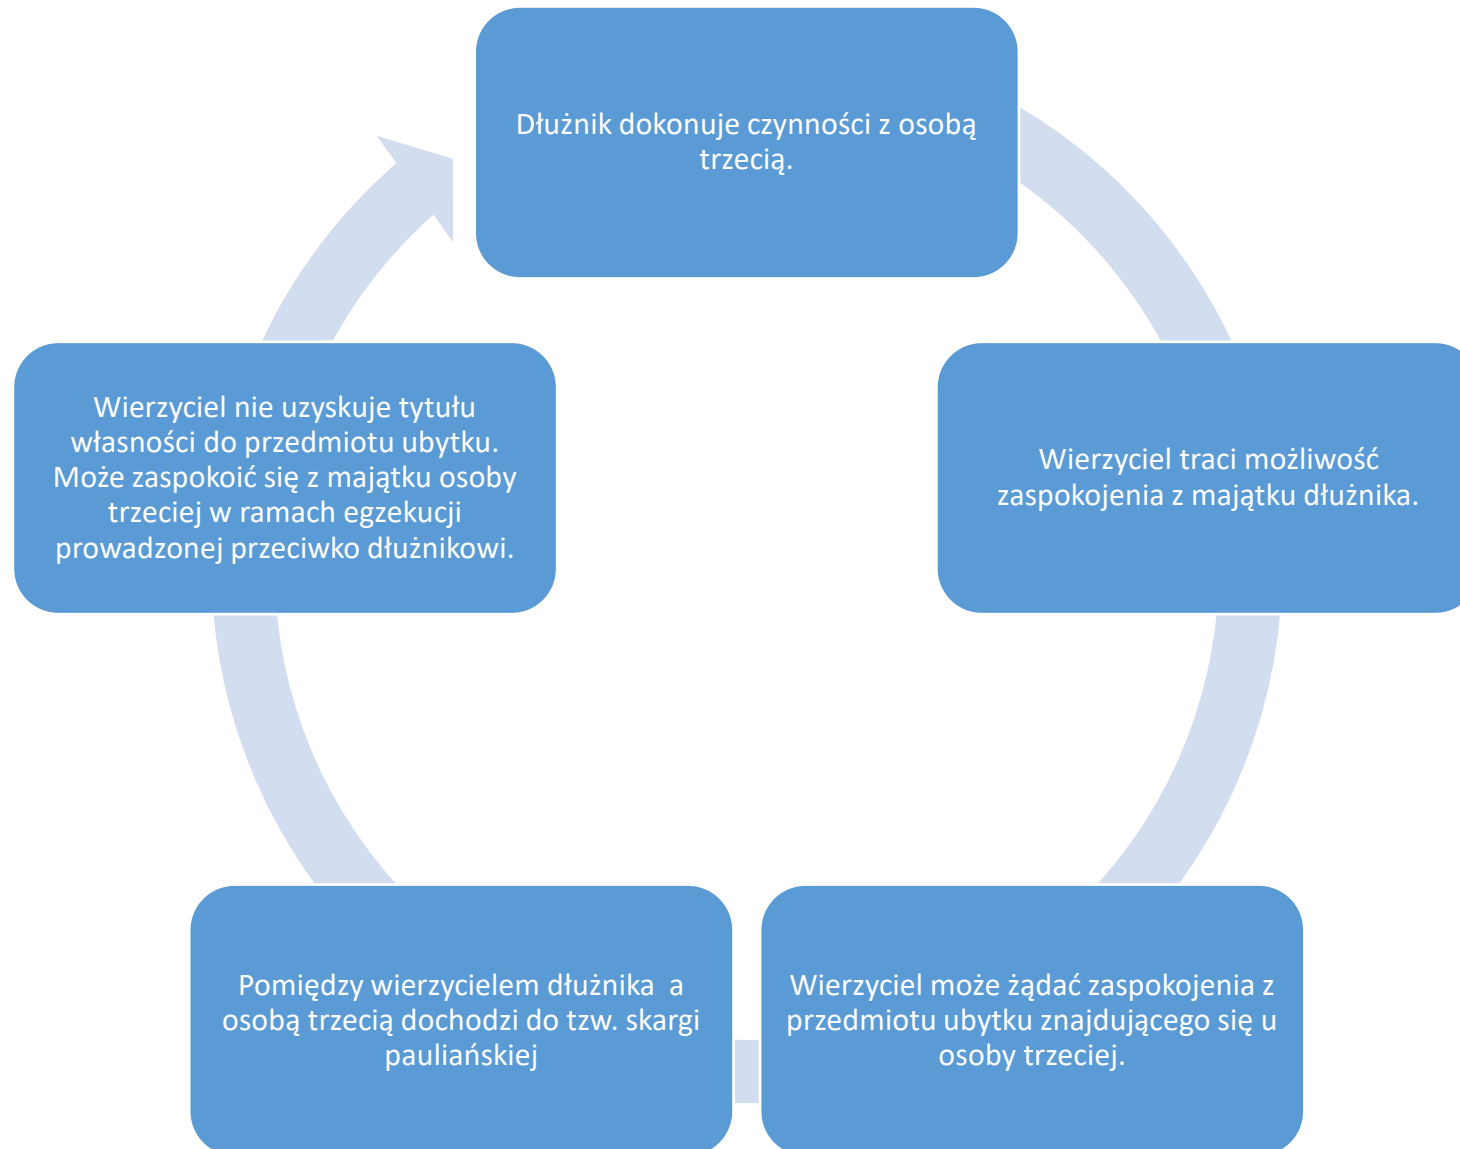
Dłużnik dokonuje czynności z osobą trzecią.

Wierzyciel traci możliwość zaspokojenia z majątku dłużnika.

Wierzyciel może żądać zaspokojenia z przedmiotu ubytku znajdującego się u osoby trzeciej.

Pomiędzy wierzycielem dłużnika  a osobą trzecią dochodzi do tzw. skargi pauliańskiej

Wierzyciel nie uzyskuje tytułu własności do przedmiotu ubytku. Może zaspokoić się z majątku osoby trzeciej w ramach egzekucji prowadzonej przeciwko dłużnikowi.